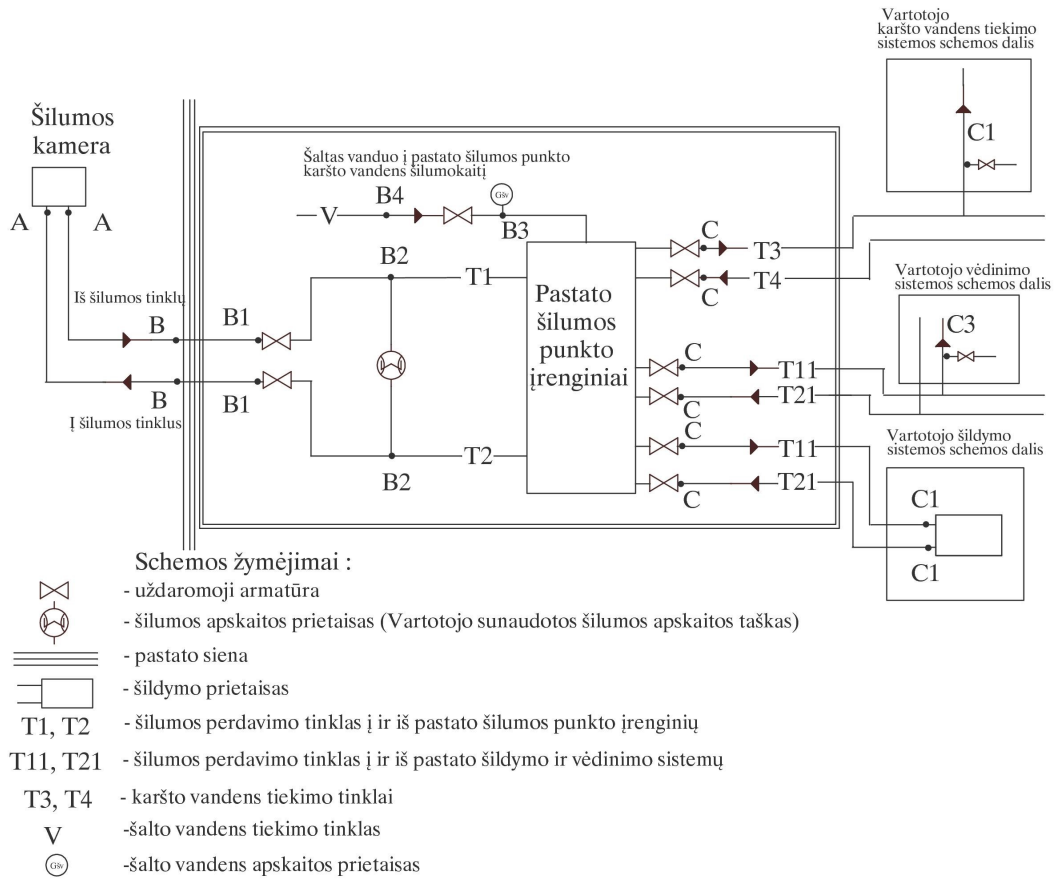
Vartotojo karšto vandens tiekimo sistemos schemos dalis

Šilumos kamera

Šaltas vanduo į pastato šilumos punkto karšto vandens šilumokaitį

C1

A A

V B4 GSv B3

B2 T1

C T3

C T4

Iš šilumos tinklų

B B1

Pastato šilumos punkto įrenginiai

Vartotojo vėdinimo sistemos schemos dalis

C3

C T11

C T21

B B1

Į šilumos tinklus

C T11

B2 T2

C T21

Vartotojo šildymo sistemos schemos dalis

C1

C1

Schemos žymėjimai :

- uždaromoji armatūra

- šilumos apskaitos prietaisas (Vartotojo sunaudotos šilumos apskaitos taškas)

- pastato siena

- šildymo prietaisas

T1, T2 - šilumos perdavimo tinklas į ir iš pastato šilumos punkto įrenginių

T11, T21 - šilumos perdavimo tinklas į ir iš pastato šildymo ir vėdinimo sistemų

T3, T4 - karšto vandens tiekimo tinklai

V -šalto vandens tiekimo tinklas

GSv -šalto vandens apskaitos prietaisas